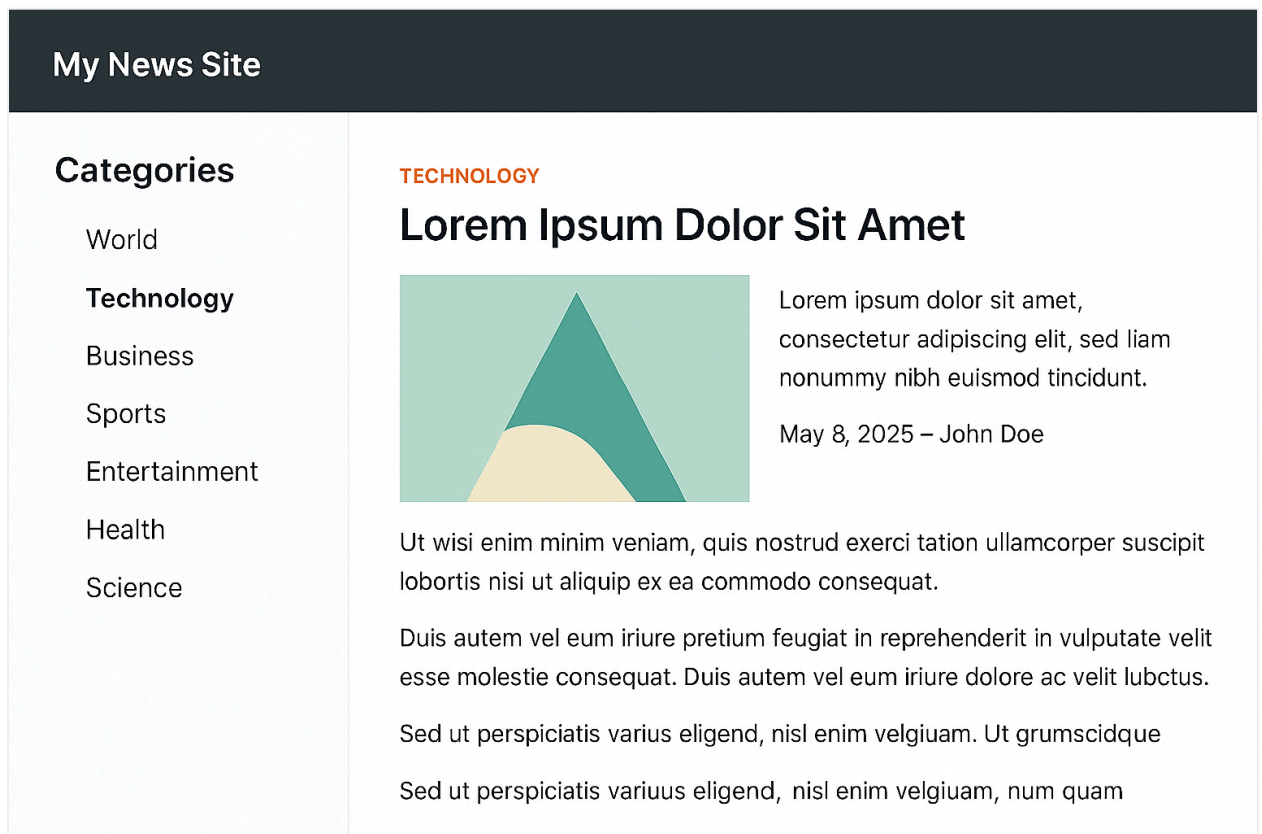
My News Site

Categories

World
Technology
Business
Sports
Entertainment
Health
Science

TECHNOLOGY

Lorem Ipsum Dolor Sit Amet

Lorem ipsum dolor sit amet, consectetur adipiscing elit, sed liam nonummy nibh euismod tincidunt.

May 8, 2025 – John Doe

Ut wisi enim minim veniam, quis nostrud exerci tation ullamcorper suscipit lobortis nisi ut aliquip ex ea commodo consequat.

Duis autem vel eum iriure pretium feugiat in reprehenderit in vulputate velit esse molestie consequat. Duis autem vel eum iriure dolore ac velit lubctus.

Sed ut perspiciatis varius eligend, nisl enim velgiuam. Ut grumscidque

Sed ut perspiciatis variuus eligend, nisl enim velgiuam, num quam